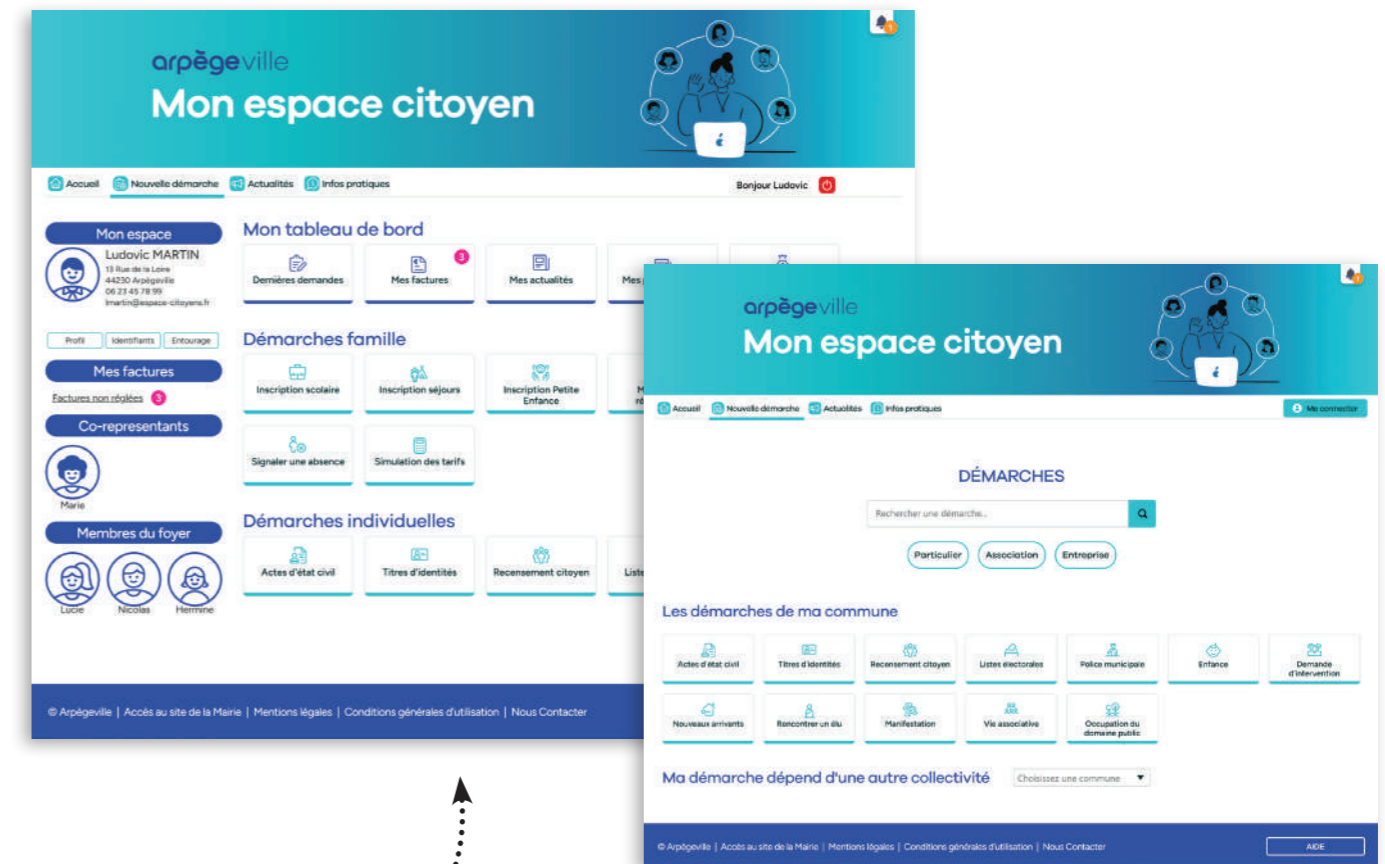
arpègeville
Mon espace citoyen

Accueil | Nouvelle démarche | Actualités | Infos pratiques | Bonjour Ludovic

Mon espace
Ludovic MARTIN
13 Rue de la Loire
44230 Arpègeville
06 23 45 78 99
lmartin@espace-citoyens.fr

Profil | Identifiants | Entourage

Mes factures
Factures non réglées 3

Co-representants
Marie

Membres du foyer
Lucie | Nicolas | Hermine

Mon tableau de bord
Dernières demandes | Mes factures 3 | Mes actualités | Mes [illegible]

Démarches famille
Inscription scolaire | Inscription séjours | Inscription Petite Enfance | M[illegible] ré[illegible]
Signaler une absence | Simulation des tarifs

Démarches individuelles
Actes d'état civil | Titres d'identités | Recensement citoyen | Liste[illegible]

© Arpègeville | Accès au site de la Mairie | Mentions légales | Conditions générales d'utilisation | Nous Contacter

arpègeville
Mon espace citoyen

Accueil | Nouvelle démarche | Actualités | Infos pratiques | Me connecter

DÉMARCHES
Rechercher une démarche...
Particulier | Association | Entreprise

Les démarches de ma commune
Actes d'état civil | Titres d'identités | Recensement citoyen | Listes électorales | Police municipale | Enfance | Demande d'intervention
Nouveaux arrivants | Rencontrer un élu | Manifestation | Vie associative | Occupation du domaine public

Ma démarche dépend d'une autre collectivité | Choisissez une commune

© Arpègeville | Accès au site de la Mairie | Mentions légales | Conditions générales d'utilisation | Nous Contacter | AIDE